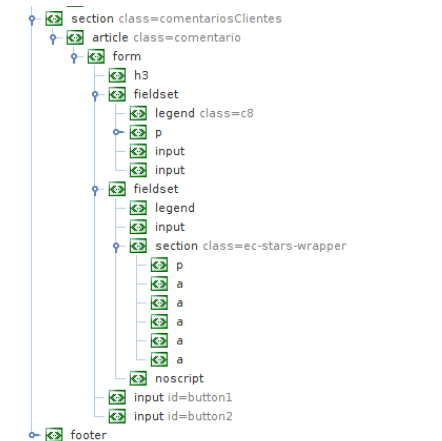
section class=comentariosClientes
article class=comentario
form
h3
fieldset
legend class=c8
p
input
input
fieldset
legend
input
section class=ec-stars-wrapper
p
a
a
a
a
a
noscript
input id=button1
input id=button2
footer